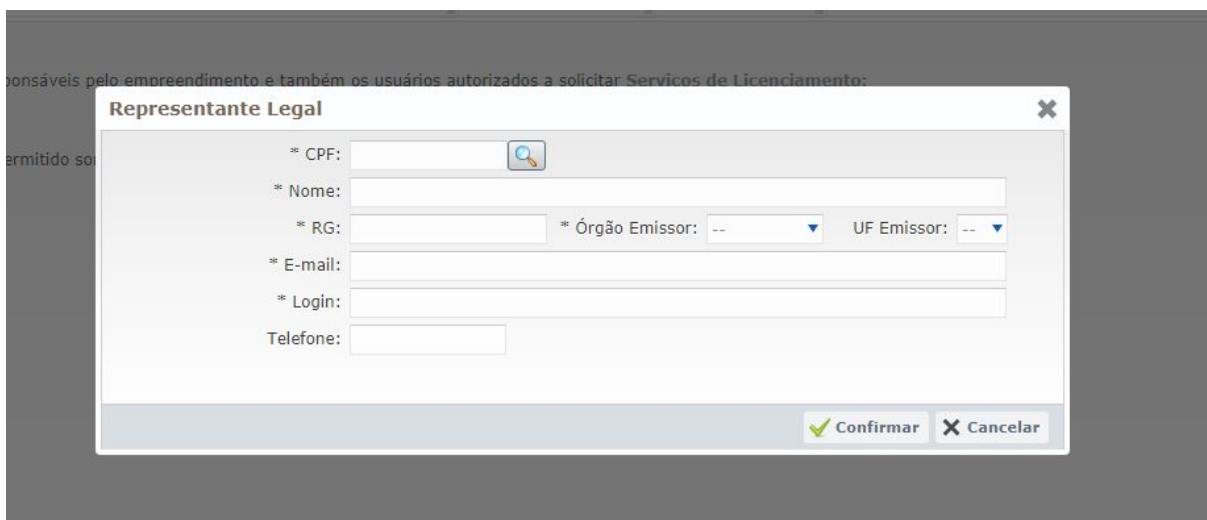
ponsáveis pelo empreendimento e também os usuários autorizados a solicitar Servicos de Licenciamento:

ermitido so

Representante Legal

* CPF:

* Nome:

* RG:

* Órgão Emissor: --

UF Emissor: --

* E-mail:

* Login:

Telefone:

Confirmar

Cancelar